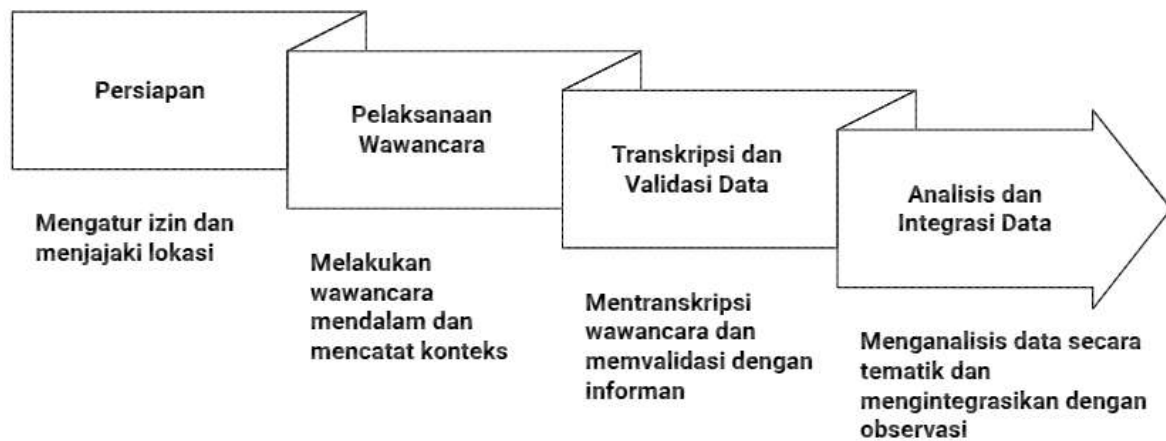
Persiapan

Mengatur izin dan menjajaki lokasi

Pelaksanaan Wawancara

Melakukan wawancara mendalam dan mencatat konteks

Transkripsi dan Validasi Data

Mentranskripsi wawancara dan memvalidasi dengan informan

Analisis dan Integrasi Data

Menganalisis data secara tematik dan mengintegrasikan dengan observasi